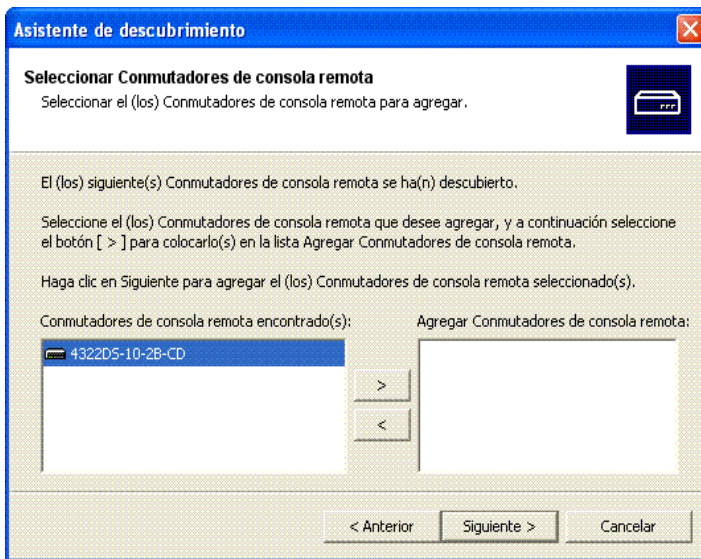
Asistente de descubrimiento

Seleccionar Conmutadores de consola remota
Seleccionar el (los) Conmutadores de consola remota para agregar.

El (los) siguiente(s) Conmutadores de consola remota se ha(n) descubierto.

Seleccione el (los) Conmutadores de consola remota que desee agregar, y a continuación seleccione el botón [ > ] para colocarlo(s) en la lista Agregar Conmutadores de consola remota.

Haga clic en Siguiente para agregar el (los) Conmutadores de consola remota seleccionado(s).

Conmutadores de consola remota encontrado(s):

4322DS-10-2B-CD

>

<

Agregar Conmutadores de consola remota:

< Anterior

Siguiente >

Cancelar